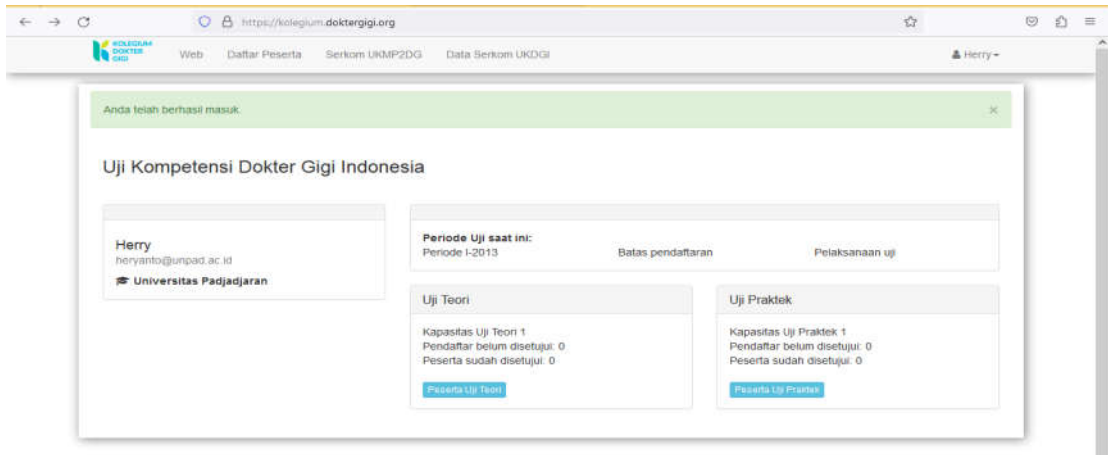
https://kolegium.doktergigi.org

KOLEGIUM DOKTER GIGI Web Daftar Peserta Serkom UKMP2DG Data Serkom UKDGI Herry

Anda telah berhasil masuk. ×

Uji Kompetensi Dokter Gigi Indonesia

Herry
heryanto@unpad.ac.id
Universitas Padjadjaran

Periode Uji saat ini:
Periode I-2013 Batas pendaftaran Pelaksanaan uji

Uji Teori
Kapasitas Uji Teori 1
Pendaftar belum disetujui: 0
Peserta sudah disetujui: 0
Peserta Uji Teori

Uji Praktek
Kapasitas Uji Praktek 1
Pendaftar belum disetujui: 0
Peserta sudah disetujui: 0
Peserta Uji Praktek